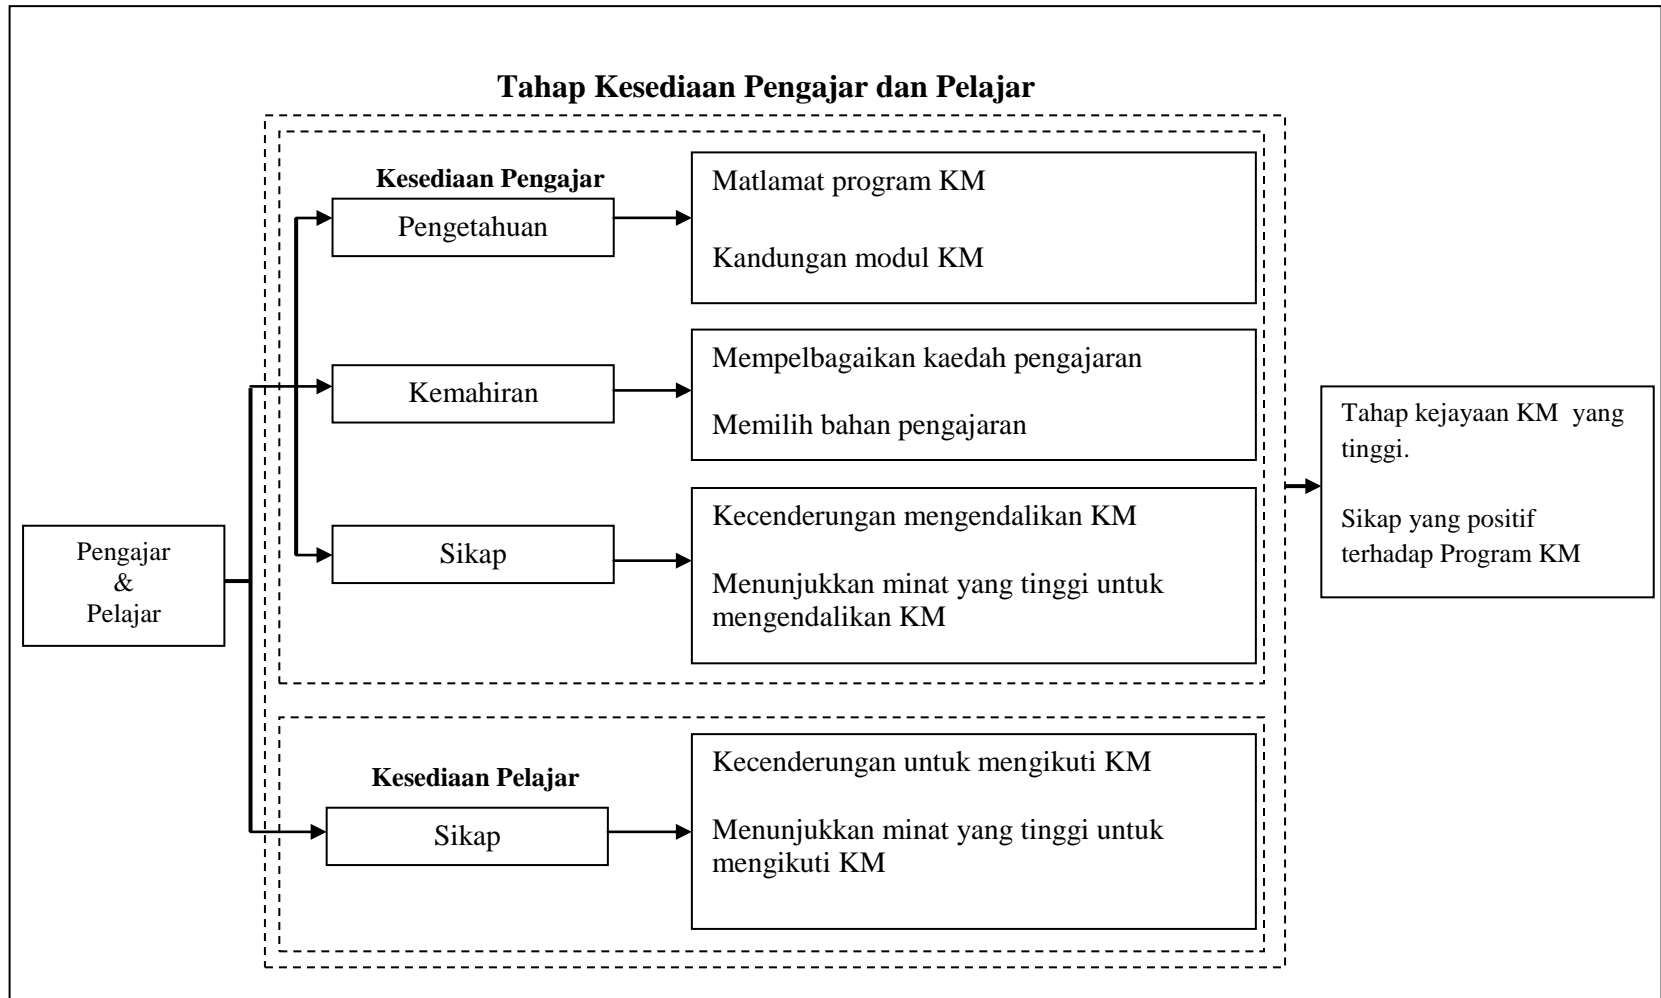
Tahap Kesediaan Pengajar dan Pelajar

Pengajar
&
Pelajar

Kesediaan Pengajar

Pengetahuan

Matlamat program KM

Kandungan modul KM

Kemahiran

Mempelbagaikan kaedah pengajaran

Memilih bahan pengajaran

Sikap

Kecenderungan mengendalikan KM

Menunjukkan minat yang tinggi untuk mengendalikan KM

Kesediaan Pelajar

Sikap

Kecenderungan untuk mengikuti KM

Menunjukkan minat yang tinggi untuk mengikuti KM

Tahap kejayaan KM yang tinggi.

Sikap yang positif terhadap Program KM